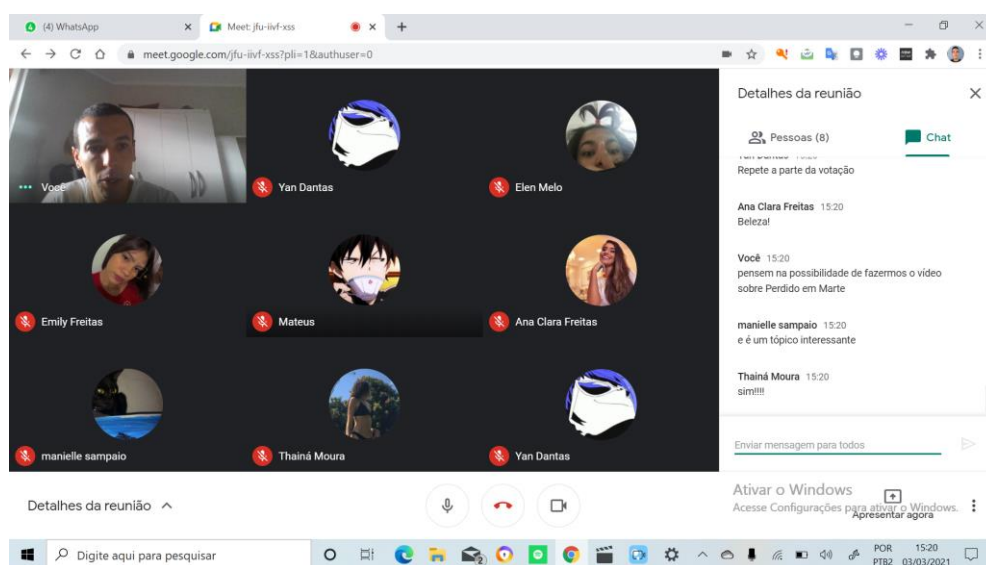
(4) WhatsApp
Meet: jfu-iivf-xss
meet.google.com/jfu-iivf-xss?pli=1&authuser=0

Você
Yan Dantas
Elen Melo
Emily Freitas
Mateus
Ana Clara Freitas
manielle sampaio
Thainá Moura
Yan Dantas

Detalhes da reunião
Pessoas (8)
Chat

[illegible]
Repete a parte da votação

Ana Clara Freitas 15:20
Beleza!

Você 15:20
pensem na possibilidade de fazermos o vídeo sobre Perdido em Marte

manielle sampaio 15:20
e é um tópico interessante

Thainá Moura 15:20
sim!!!!

Enviar mensagem para todos

Detalhes da reunião

Ativar o Windows
Acesse Configurações para ativar o Windows.
Apresentar agora

Digite aqui para pesquisar
POR PTB2 15:20 03/03/2021